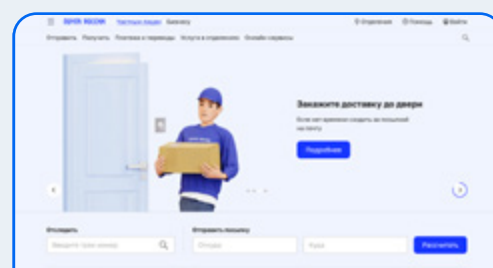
ПОЧТА РОССИИ Частным лицам Бизнесу
Отправки Помощь Войти
Отправить Получить Платежи и переводы Услуги в отделениях Онлайн-сервисы

Закажите доставку до двери
Если нет времени сходить за посылкой на почту
Подробнее

Отследить
Введите трек-номер
Отправить посылку
Откуда
Куда
Рассчитать